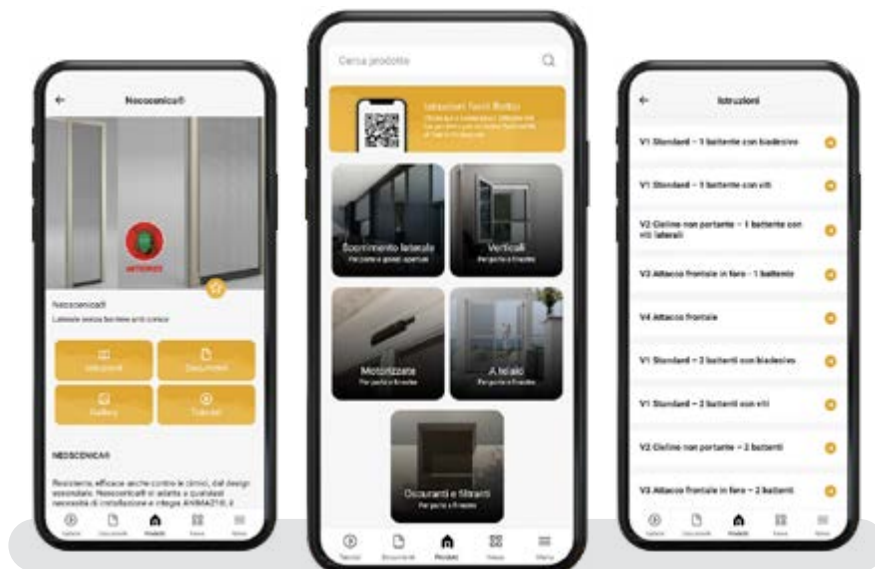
Neoscenica®

Neoscenica®
Laterale senza barriere architettoniche

Istruzioni
Documenti
Gallery
Tutorial

NEOSCENICA®

Resistente, efficace anche contro le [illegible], dal design essenziale. Neoscenica® si adatta a qualsiasi necessità di installazione e integra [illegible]

Cerca prodotto

Istruzioni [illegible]

Scorrimento laterale
Per porte e grandi aperture

Verticali
Per porte e finestre

Motorizzate
Per porte e finestre

A telaio
Per porte e finestre

Oscuranti e filtranti
Per porte e finestre

Istruzioni

V1 Standard – 1 battente con biadesivo
V1 Standard – 1 battente con viti
V2 Cielino non portante – 1 battente con viti laterali
V3 Attacco frontale in foro – 1 battente
V4 Attacco frontale
V1 Standard – 2 battenti con biadesivo
V1 Standard – 2 battenti con viti
V2 Cielino non portante – 2 battenti
V3 Attacco frontale in foro – 2 battenti

Tutorial
Documenti
Prodotti
News
Menu